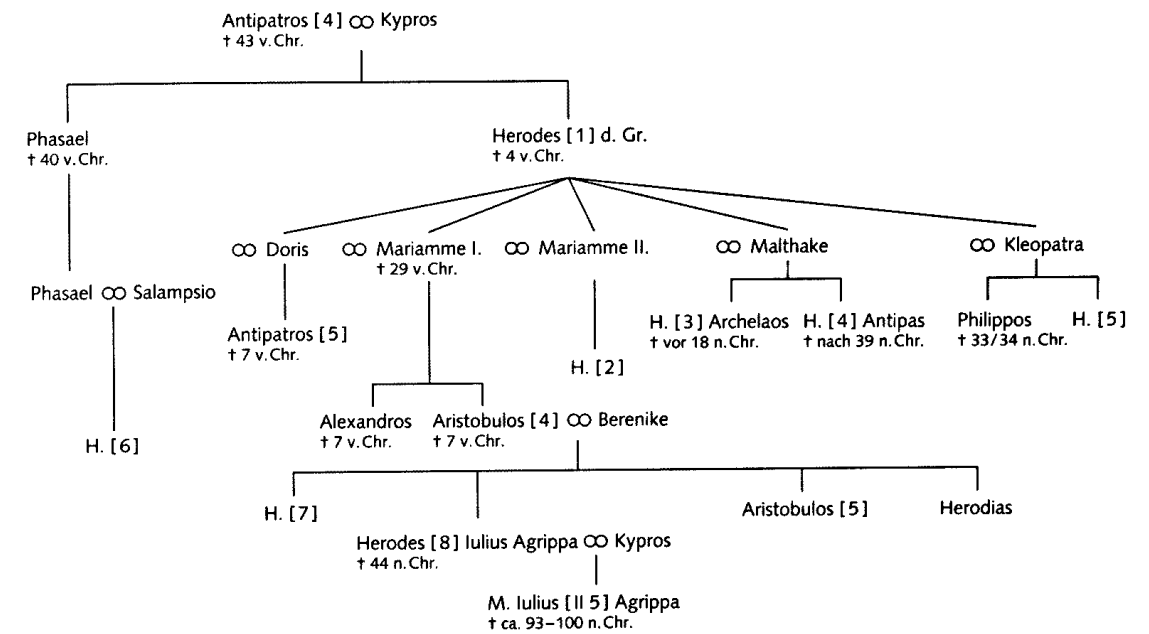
Antipatros [4] ∞ Kypros
† 43 v. Chr.

Phasael
† 40 v. Chr.

Herodes [1] d. Gr.
† 4 v. Chr.

∞ Doris

∞ Mariamme I.
† 29 v. Chr.

∞ Mariamme II.

∞ Malthake

∞ Kleopatra

Phasael ∞ Salampsio

Antipatros [5]
† 7 v. Chr.

H. [2]

H. [3] Archelaos
† vor 18 n. Chr.

H. [4] Antipas
† nach 39 n. Chr.

Philippos
† 33/34 n. Chr.

H. [5]

H. [6]

Alexandros
† 7 v. Chr.

Aristobulos [4] ∞ Berenike
† 7 v. Chr.

H. [7]

Aristobulos [5]

Herodias

Herodes [8] Iulius Agrippa ∞ Kypros
† 44 n. Chr.

M. Iulius [II 5] Agrippa
† ca. 93–100 n. Chr.